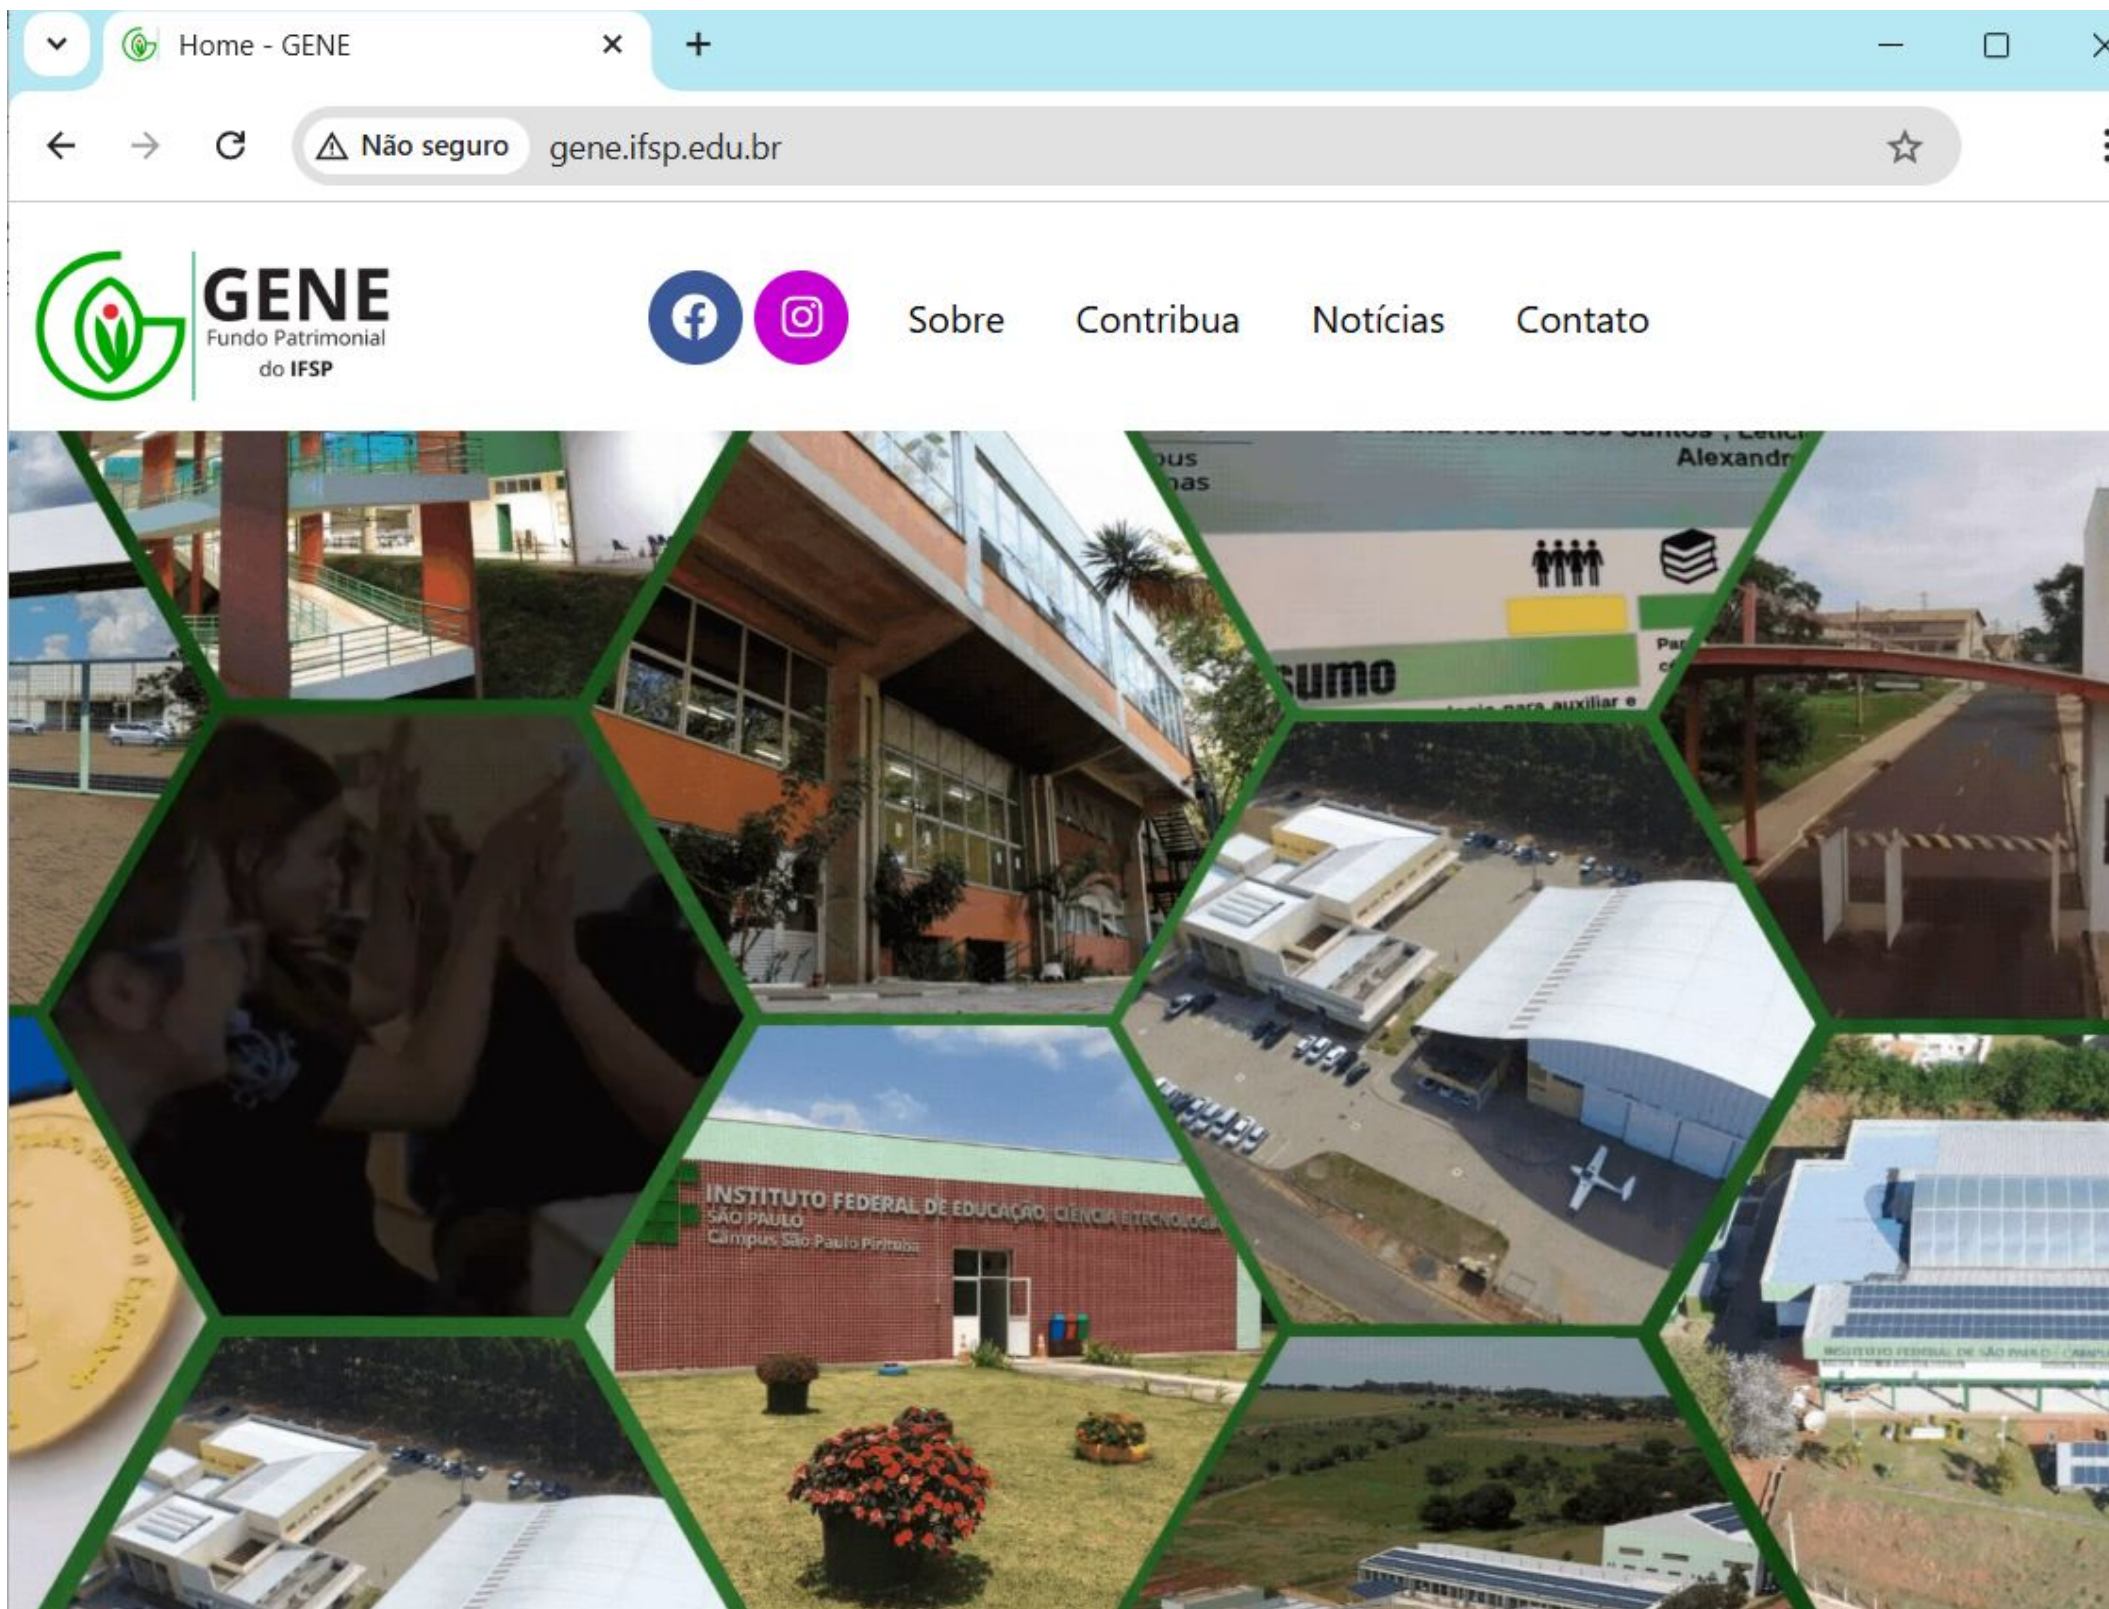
Home - GENE

Não seguro gene.ifsp.edu.br

GENE
Fundo Patrimonial
do IFSP

Sobre Contribua Notícias Contato

Alexandr

sumo

INSTITUTO FEDERAL DE EDUCAÇÃO, CIÊNCIA E TECNOLOGIA
SÃO PAULO
Câmpus São Paulo Pirituba